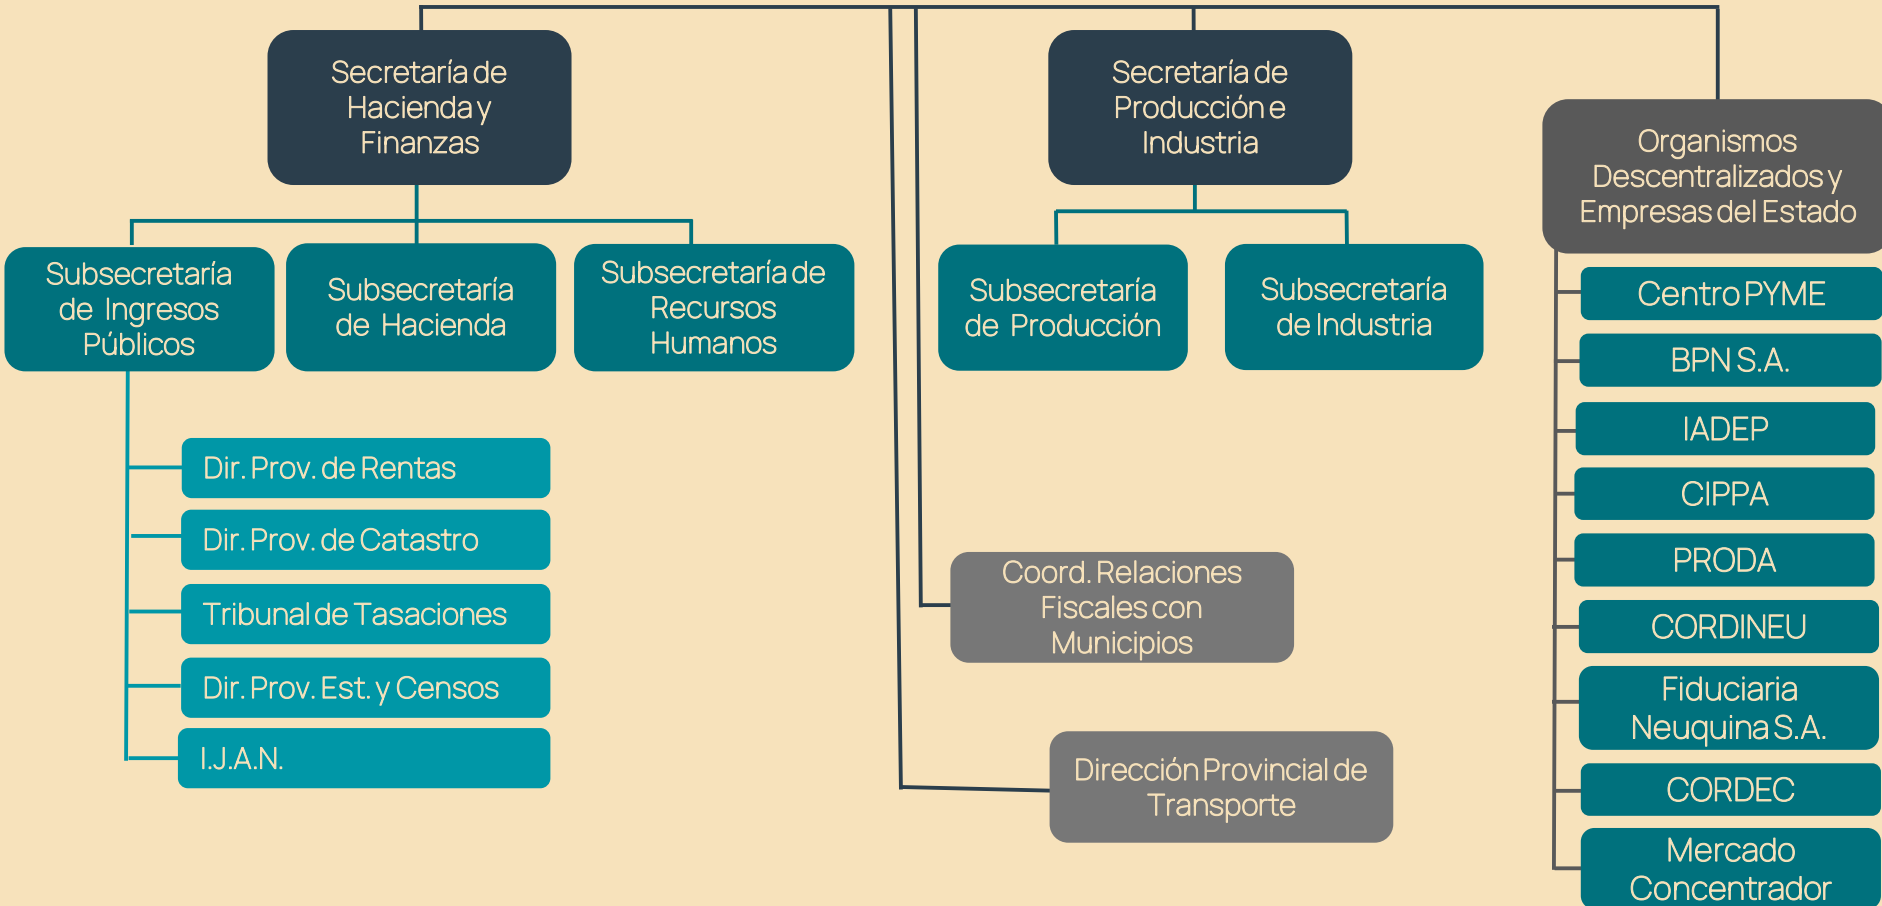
Secretaría de Hacienda y Finanzas

Subsecretaría de Ingresos Públicos

Subsecretaría de Hacienda

Subsecretaría de Recursos Humanos

Dir. Prov. de Rentas

Dir. Prov. de Catastro

Tribunal de Tasaciones

Dir. Prov. Est. y Censos

I.J.A.N.

Secretaría de Producción e Industria

Subsecretaría de Producción

Subsecretaría de Industria

Coord. Relaciones Fiscales con Municipios

Dirección Provincial de Transporte

Organismos Descentralizados y Empresas del Estado

Centro PYME

BPN S.A.

IADEP

CIPPA

PRODA

CORDINEU

Fiduciaria Neuquina S.A.

CORDEC

Mercado Concentrador